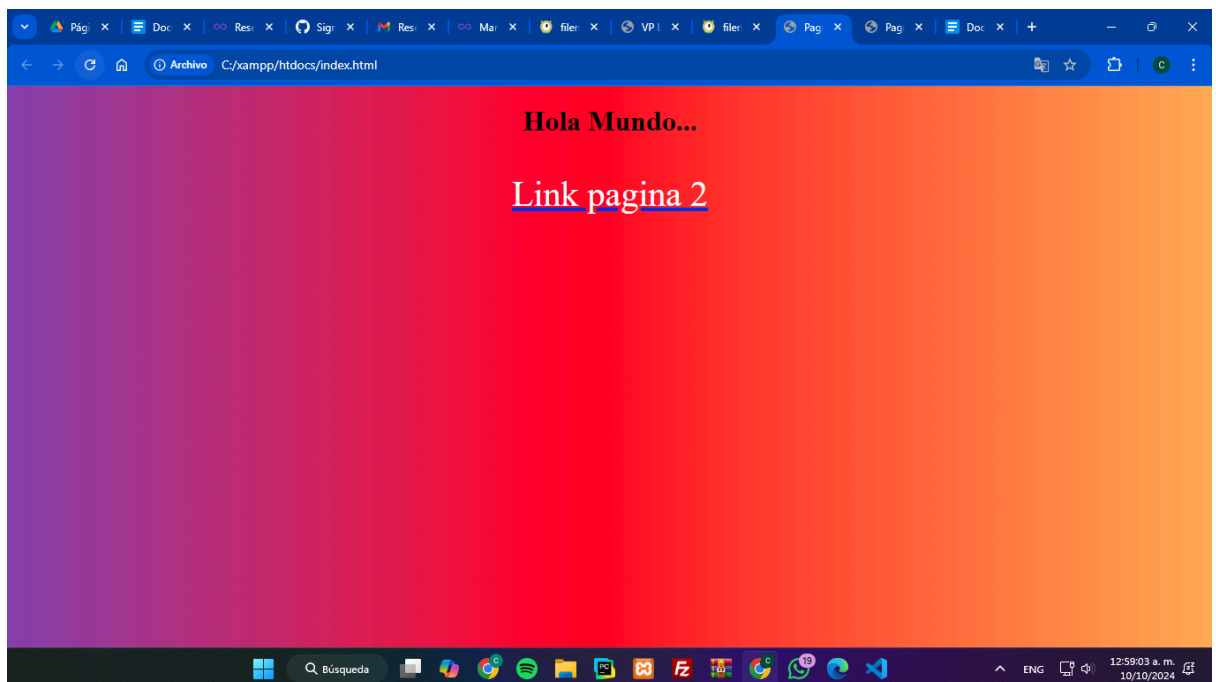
Pági × | Doc × | Resu × | Sign × | Resu × | Mar × | filen × | VP I × | filen × | Pag × | Pag × | Doc × | +

Archivo C:/xampp/htdocs/index.html

C

Hola Mundo...

Link pagina 2

Búsqueda

19

ENG

12:59:03 a. m.
10/10/2024